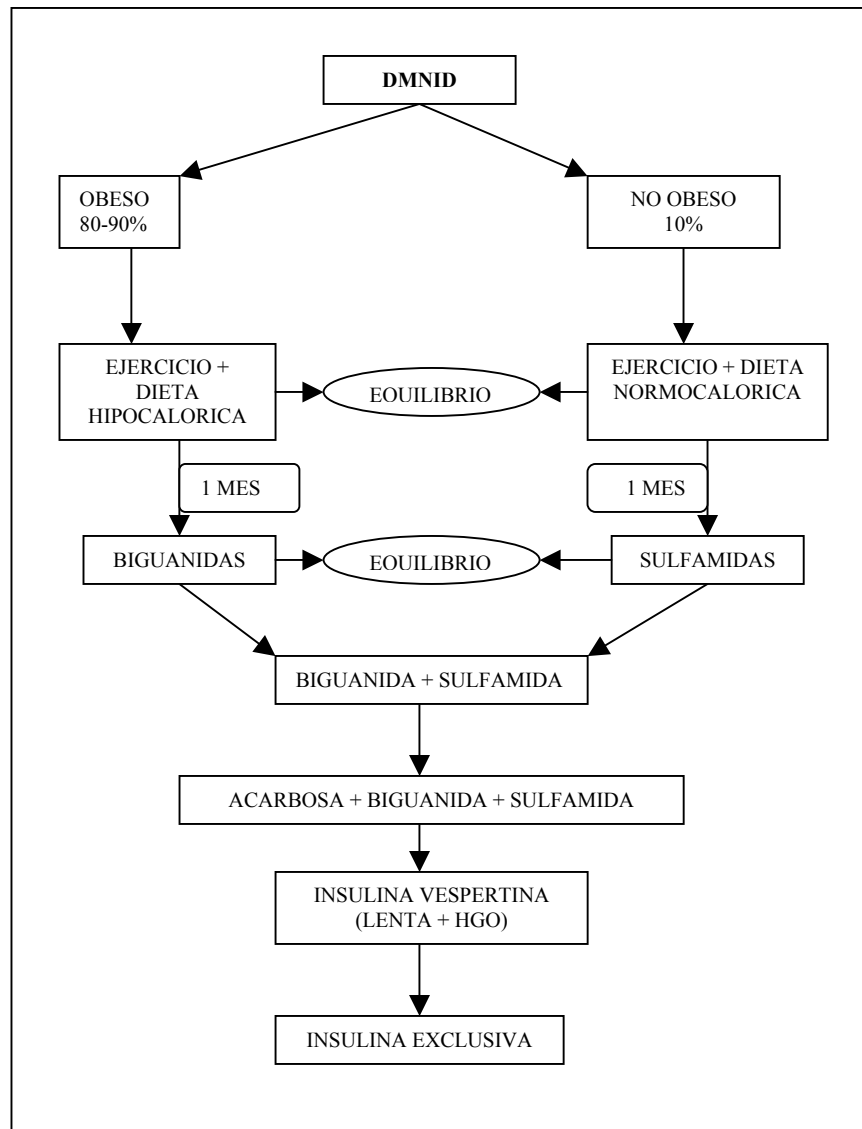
DMNID

OBESO
80-90%

NO OBESO
10%

EJERCICIO + DIETA HIPOCALORICA

EOUILIBRIO

EJERCICIO + DIETA NORMOCALORICA

1 MES

1 MES

BIGUANIDAS

EOUILIBRIO

SULFAMIDAS

BIGUANIDA + SULFAMIDA

ACARBOSA + BIGUANIDA + SULFAMIDA

INSULINA VESPERTINA (LENTA + HGO)

INSULINA EXCLUSIVA